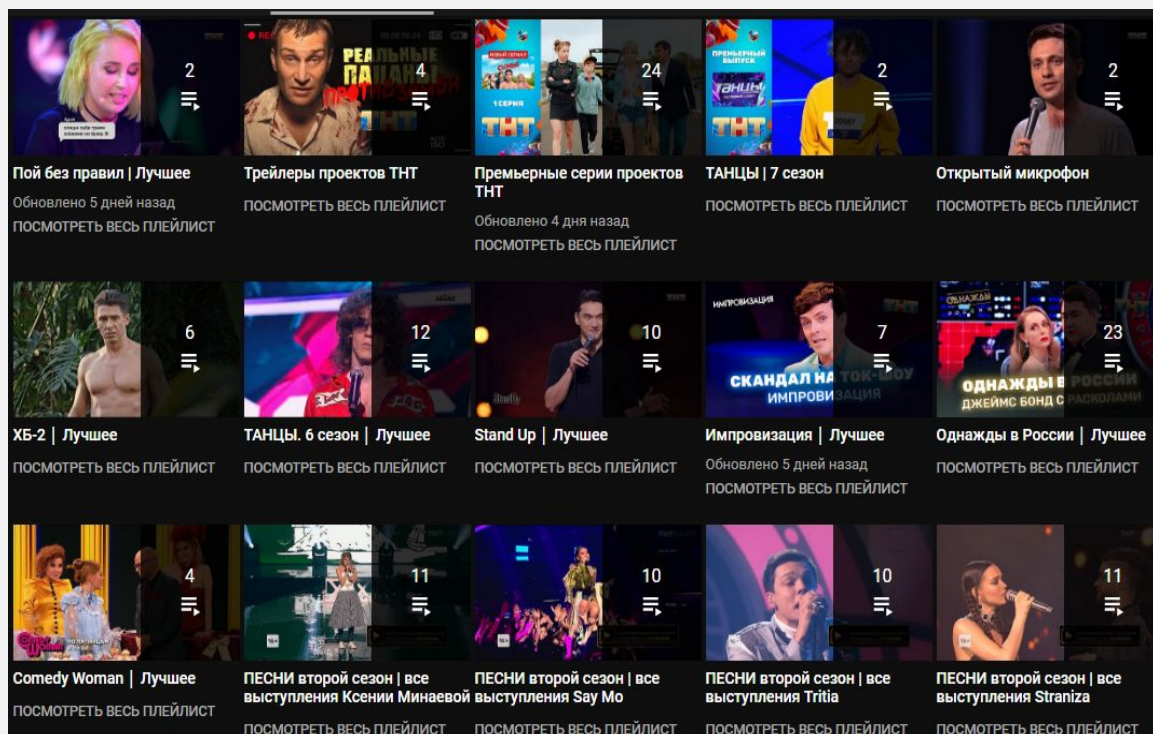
2
Пой без правил | Лучшее
Обновлено 5 дней назад
ПОСМОТРЕТЬ ВЕСЬ ПЛЕЙЛИСТ

РЕАЛЬНЫЕ ПАЦАНЫ
4
Трейлеры проектов ТНТ
ПОСМОТРЕТЬ ВЕСЬ ПЛЕЙЛИСТ

ТНТ
24
Премьерные серии проектов ТНТ
Обновлено 4 дня назад
ПОСМОТРЕТЬ ВЕСЬ ПЛЕЙЛИСТ

ПРЕМЬЕРНЫЙ ВЫПУСК
ТАНЦЫ
ТНТ
2
ТАНЦЫ | 7 сезон
ПОСМОТРЕТЬ ВЕСЬ ПЛЕЙЛИСТ

2
Открытый микрофон
ПОСМОТРЕТЬ ВЕСЬ ПЛЕЙЛИСТ

6
ХБ-2 | Лучшее
ПОСМОТРЕТЬ ВЕСЬ ПЛЕЙЛИСТ

12
ТАНЦЫ. 6 сезон | Лучшее
ПОСМОТРЕТЬ ВЕСЬ ПЛЕЙЛИСТ

10
Stand Up | Лучшее
ПОСМОТРЕТЬ ВЕСЬ ПЛЕЙЛИСТ

ИМПРОВИЗАЦИЯ
СКАНДАЛ НА ТОК-ШОУ
ИМПРОВИЗАЦИЯ
7
Импровизация | Лучшее
Обновлено 5 дней назад
ПОСМОТРЕТЬ ВЕСЬ ПЛЕЙЛИСТ

ОДНАЖДЫ В РОССИИ
ДЖЕЙМС БОНД С РАСКОЛАМИ
23
Однажды в России | Лучшее
ПОСМОТРЕТЬ ВЕСЬ ПЛЕЙЛИСТ

4
Comedy Woman | Лучшее
ПОСМОТРЕТЬ ВЕСЬ ПЛЕЙЛИСТ

11
ПЕСНИ второй сезон | все выступления Ксении Минаевой
ПОСМОТРЕТЬ ВЕСЬ ПЛЕЙЛИСТ

10
ПЕСНИ второй сезон | все выступления Say Mo
ПОСМОТРЕТЬ ВЕСЬ ПЛЕЙЛИСТ

10
ПЕСНИ второй сезон | все выступления Tritia
ПОСМОТРЕТЬ ВЕСЬ ПЛЕЙЛИСТ

11
ПЕСНИ второй сезон | все выступления Straniza
ПОСМОТРЕТЬ ВЕСЬ ПЛЕЙЛИСТ